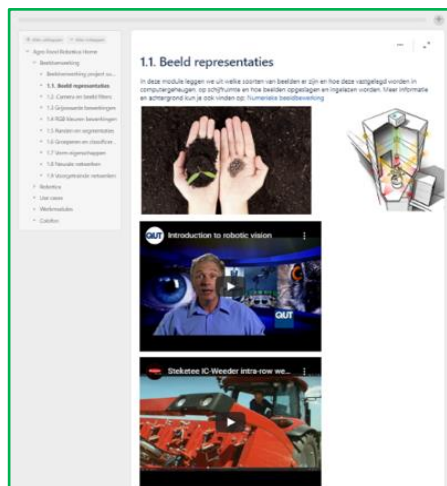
Alles uitklappen | Alles inklappen

Agro Food Robotica Home
Beeldverwerking
Beeldverwerking project ou...
1.1. Beeld representaties
1.2. Camera en beeld filters
1.3 Grijswaarde bewerkingen
1.4 RGB kleuren bewerkingen
1.5 Randen en segmentaties
1.6 Groeperen en classificer...
1.7 Vorm eigenschappen
1.8 Neurale netwerken
1.9 Voorgetrainde netwerken
Robotica
Use cases
Werkmodules
Colofon

1.1. Beeld representaties

In deze module leggen we uit welke soorten van beelden er zijn en hoe deze vastgelegd worden in computergeheugen, op schijfruimte en hoe beelden opgeslagen en ingelezen worden. Meer informatie en achtergrond kun je ook vinden op: Numerieke beeldbewerking

QUT Introduction to robotic vision

Steketee IC-Weeder intra-row we...